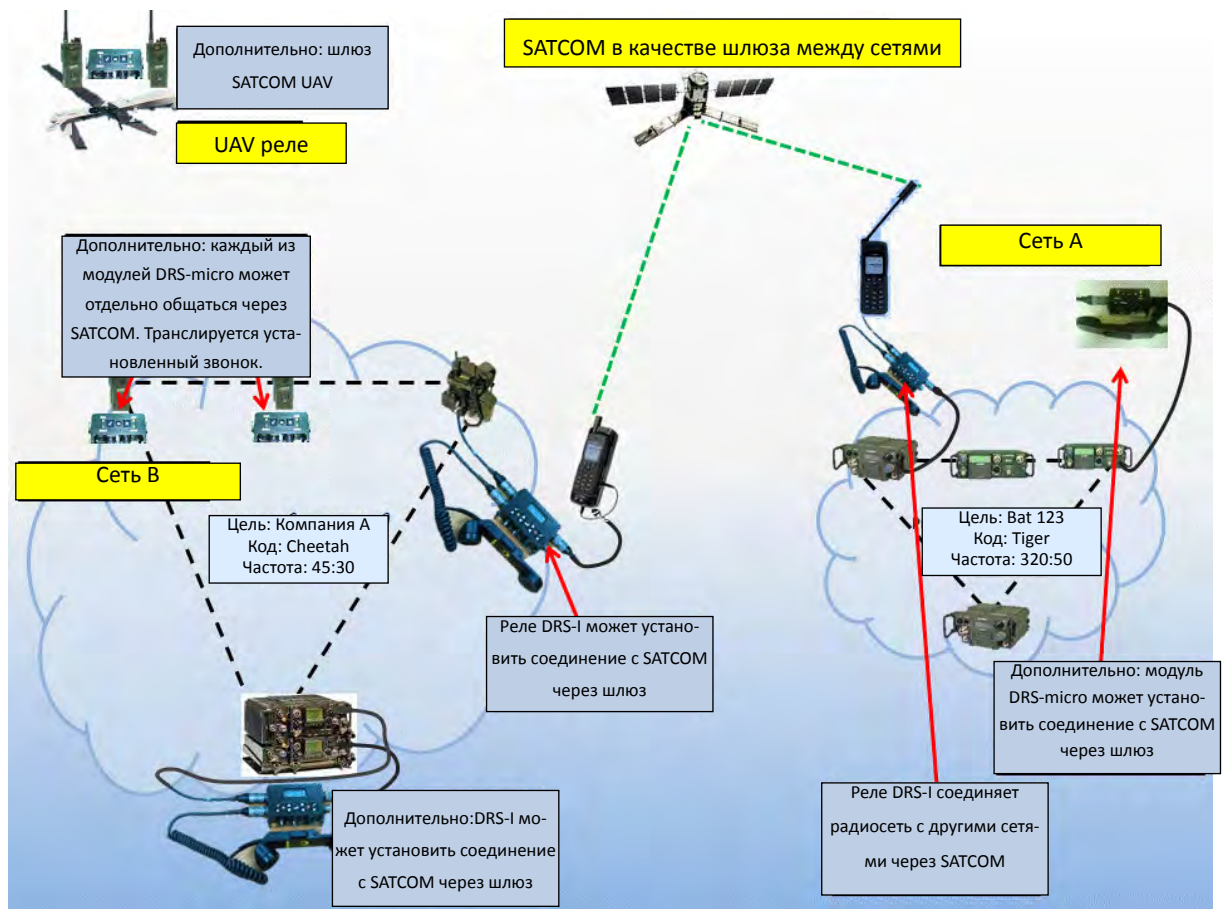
Дополнительно: шлюз SATCOM UAV

UAV реле

SATCOM в качестве шлюза между сетями

Дополнительно: каждый из модулей DRS-micro может отдельно общаться через SATCOM. Транслируется установленный звонок.

Сеть A

Сеть B

Цель: Компания А
Код: Cheetah
Частота: 45:30

Цель: Bat 123
Код: Tiger
Частота: 320:50

Реле DRS-I может установить соединение с SATCOM через шлюз

Дополнительно: модуль DRS-micro может установить соединение с SATCOM через шлюз

Реле DRS-I соединяет радиосеть с другими сетями через SATCOM

Дополнительно:DRS-I может установить соединение с SATCOM через шлюз